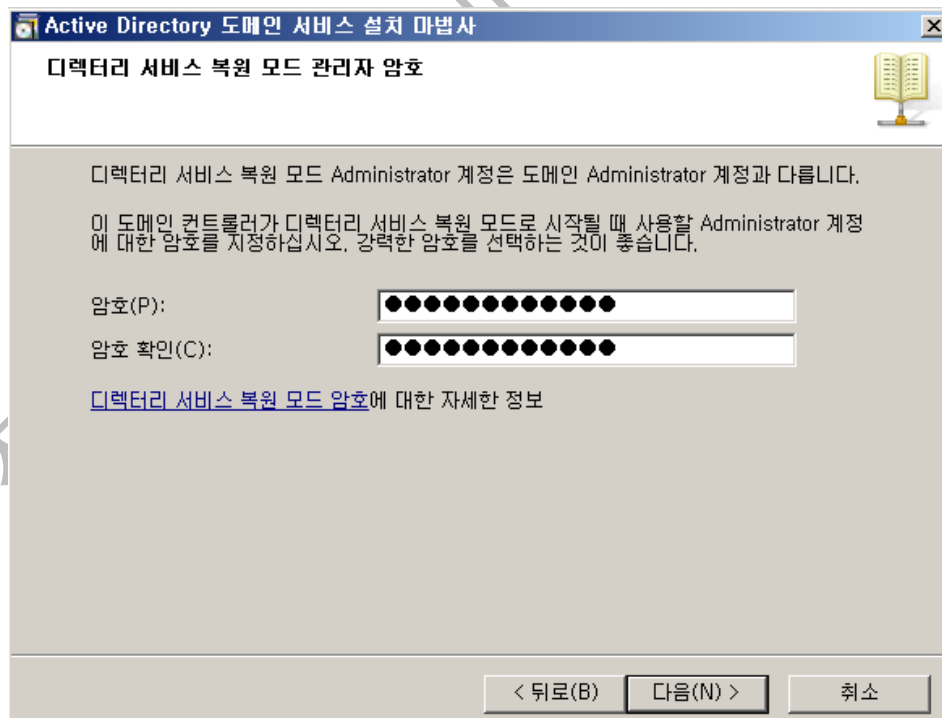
Active Directory 도메인 서비스 설치 마법사

디렉터리 서비스 복원 모드 관리자 암호

디렉터리 서비스 복원 모드 Administrator 계정은 도메인 Administrator 계정과 다릅니다.

이 도메인 컨트롤러가 디렉터리 서비스 복원 모드로 시작될 때 사용할 Administrator 계정에 대한 암호를 지정하십시오. 강력한 암호를 선택하는 것이 좋습니다.

암호(P): ●●●●●●●●●●●●●

암호 확인(C): ●●●●●●●●●●●●●

디렉터리 서비스 복원 모드 암호에 대한 자세한 정보

< 뒤로(B)   다음(N) >   취소